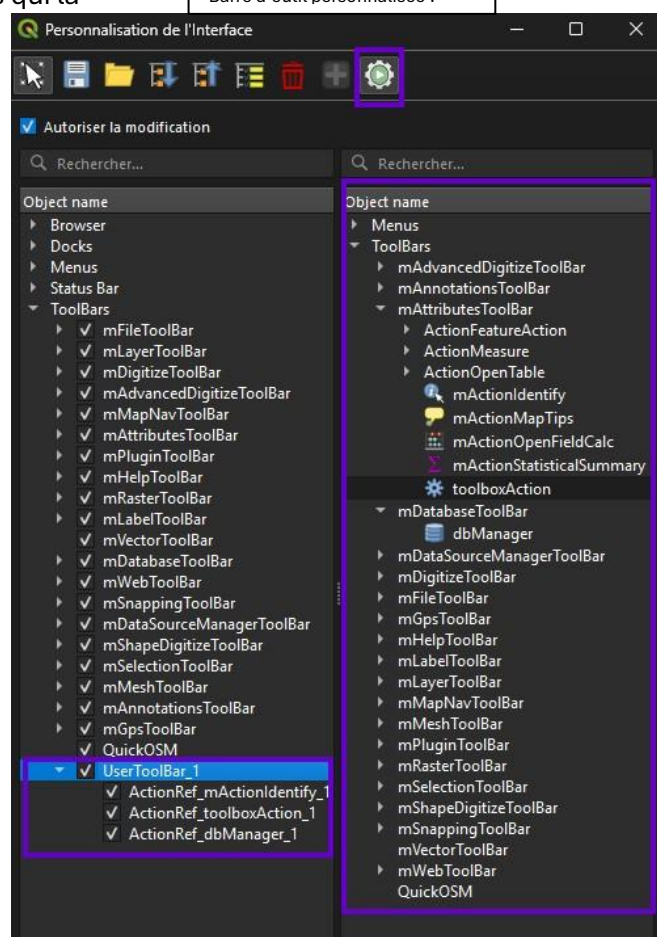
Barre d'outil personnalisée ?

Personnalisation de l'Interface

Autoriser la modification

Rechercher...

Object name
Browser
Docks
Menus
Status Bar
ToolBars
mFileToolBar
mLayerToolBar
mDigitizeToolBar
mAdvancedDigitizeToolBar
mMapNavToolBar
mAttributesToolBar
mPluginToolBar
mHelpToolBar
mRasterToolBar
mLabelToolBar
mVectorToolBar
mDatabaseToolBar
mWebToolBar
mSnappingToolBar
mDataSourceManagerToolBar
mShapeDigitizeToolBar
mSelectionToolBar
mMeshToolBar
mAnnotationsToolBar
mGpsToolBar
QuickOSM
UserToolBar_1
ActionRef_mActionIdentify_1
ActionRef_toolboxAction_1
ActionRef_dbManager_1

Rechercher...

Object name
Menus
ToolBars
mAdvancedDigitizeToolBar
mAnnotationsToolBar
mAttributesToolBar
ActionFeatureAction
ActionMeasure
ActionOpenTable
mActionIdentify
mActionMapTips
mActionOpenFieldCalc
mActionStatisticalSummary
toolboxAction
mDatabaseToolBar
dbManager
mDataSourceManagerToolBar
mDigitizeToolBar
mFileToolBar
mGpsToolBar
mHelpToolBar
mLabelToolBar
mLayerToolBar
mMapNavToolBar
mMeshToolBar
mPluginToolBar
mRasterToolBar
mSelectionToolBar
mShapeDigitizeToolBar
mSnappingToolBar
mVectorToolBar
mWebToolBar
QuickOSM